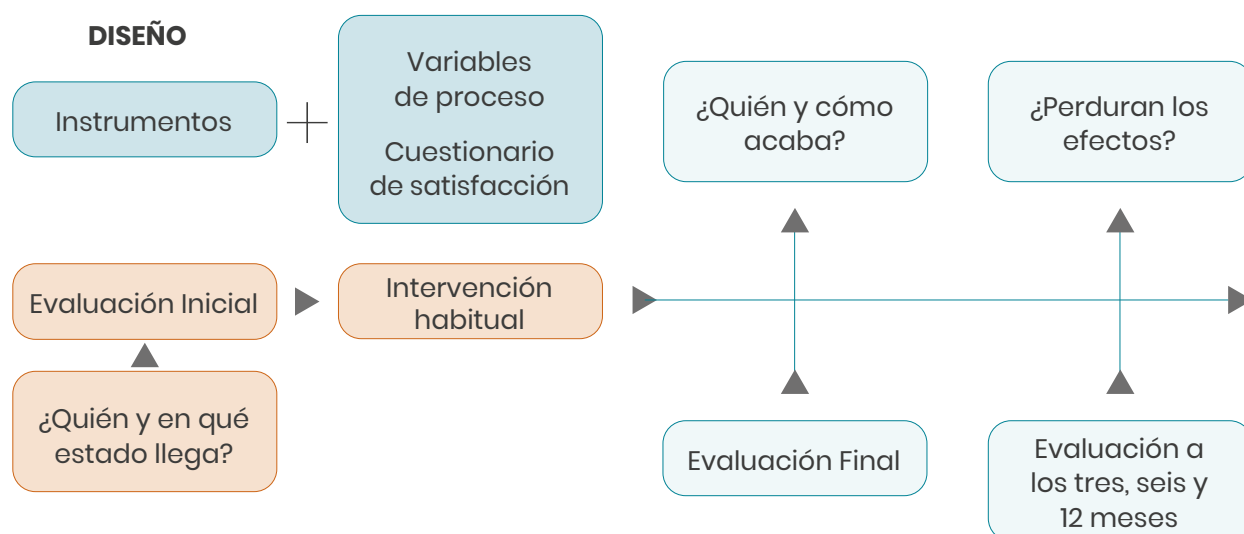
DISEÑO

Instrumentos

+

Variables de proceso

Cuestionario de satisfacción

¿Quién y cómo acaba?

¿Perduran los efectos?

Evaluación Inicial

Intervención habitual

¿Quién y en qué estado llega?

Evaluación Final

Evaluación a los tres, seis y 12 meses